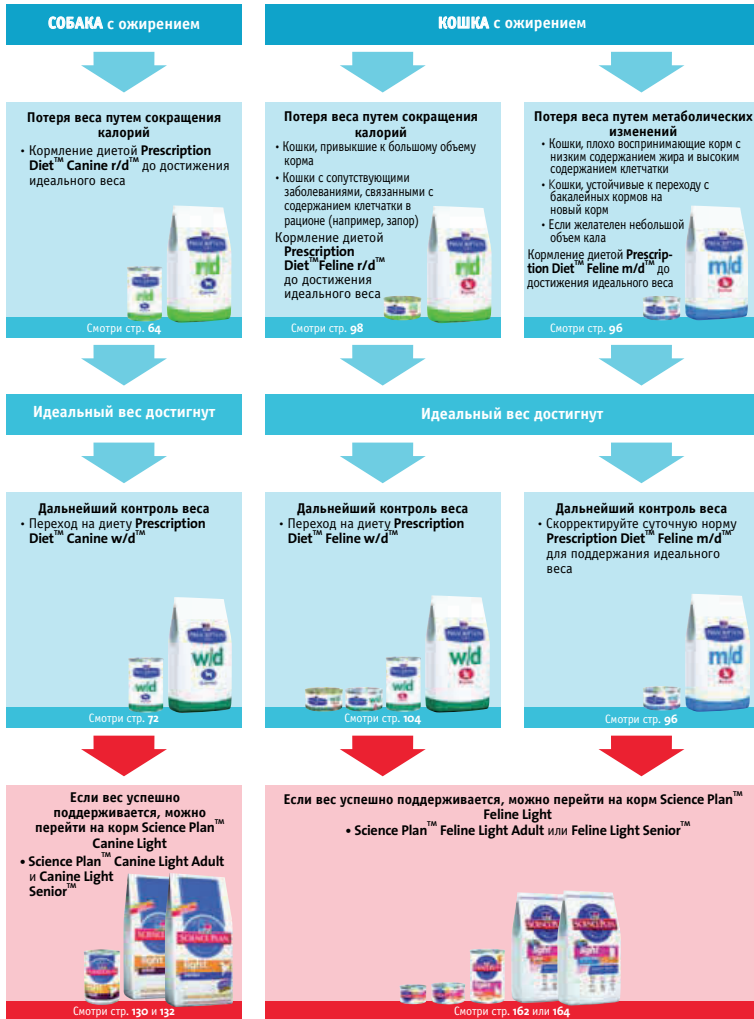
СОБАКА с ожирением

КОШКА с ожирением

Потеря веса путем сокращения калорий
• Кормление диетой Prescription Diet™ Canine r/d™ до достижения идеального веса

Prescription Diet r/d

Смотри стр. 64

Потеря веса путем сокращения калорий
• Кошки, привыкшие к большому объему корма
• Кошки с сопутствующими заболеваниями, связанными с содержанием клетчатки в рационе (например, запор)
Кормление диетой Prescription Diet™ Feline r/d™ до достижения идеального веса

Prescription Diet r/d

Смотри стр. 98

Потеря веса путем метаболических изменений
• Кошки, плохо воспринимающие корм с низким содержанием жира и высоким содержанием клетчатки
• Кошки, устойчивые к переходу с бакалейных кормов на новый корм
• Если желателен небольшой объем кала
Кормление диетой Prescription Diet™ Feline m/d™ до достижения идеального веса

Prescription Diet m/d

Смотри стр. 96

Идеальный вес достигнут

Идеальный вес достигнут

Дальнейший контроль веса
• Переход на диету Prescription Diet™ Canine w/d™

Prescription Diet w/d

Смотри стр. 72

Дальнейший контроль веса
• Переход на диету Prescription Diet™ Feline w/d™

Prescription Diet w/d

Смотри стр. 104

Дальнейший контроль веса
• Скорректируйте суточную норму Prescription Diet™ Feline m/d™ для поддержания идеального веса

Prescription Diet m/d

Смотри стр. 96

Если вес успешно поддерживается, можно перейти на корм Science Plan™ Canine Light
• Science Plan™ Canine Light Adult и Canine Light Senior™

Science Plan light

Смотри стр. 130 и 132

Если вес успешно поддерживается, можно перейти на корм Science Plan™ Feline Light
• Science Plan™ Feline Light Adult или Feline Light Senior™

Science Plan light

Смотри стр. 162 или 164